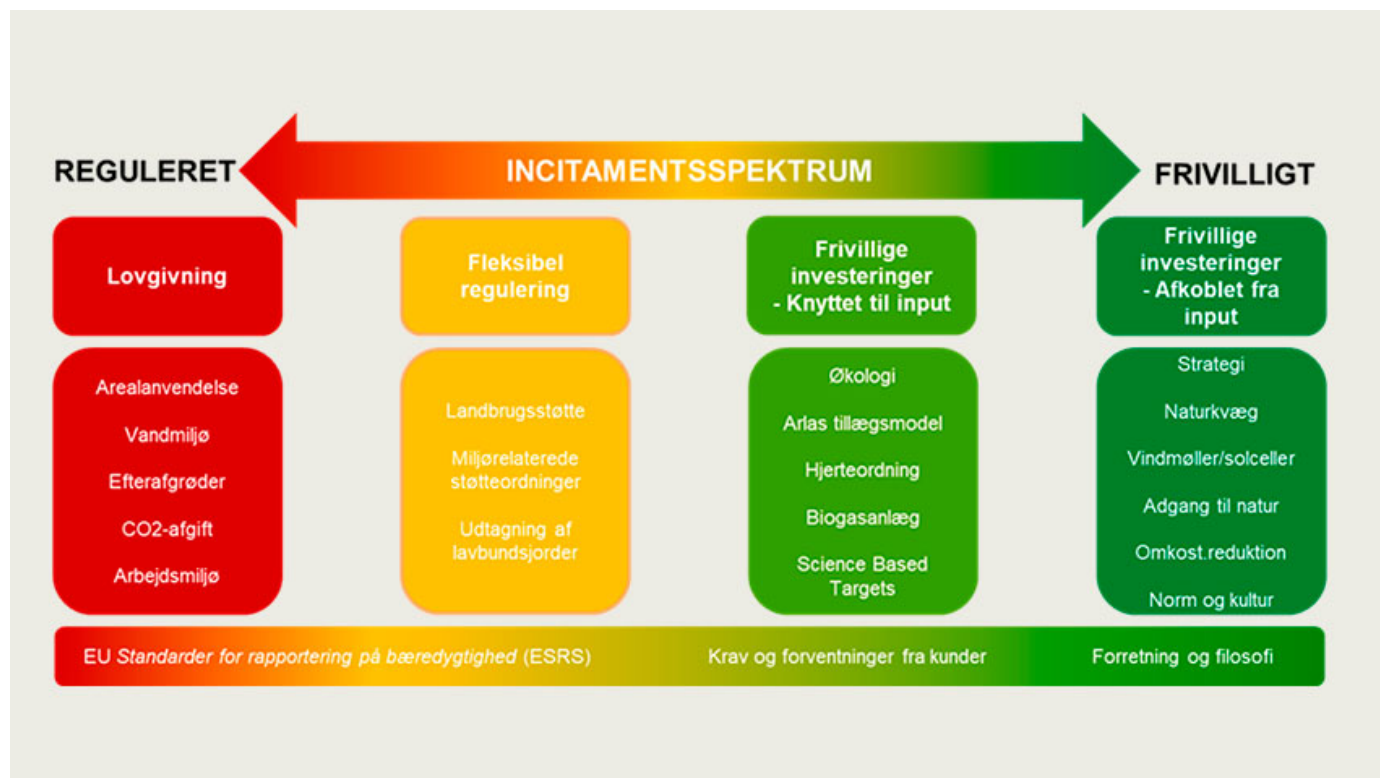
REGULERET

INCITAMENTSSPEKTRUM

FRIVILLIGT

Lovgivning

Arealanvendelse

Vandmiljø

Efterafgrøder

CO2-afgift

Arbejdsmiljø

Fleksibel regulering

Landbrugsstøtte

Miljørelaterede støtteordninger

Udtagning af lavbundsjorder

Frivillige investeringer - Knyttet til input

Økologi

Arlas tillægsmodel

Hjerteordning

Biogasanlæg

Science Based Targets

Frivillige investeringer - Afkoblet fra input

Strategi

Naturkvæg

Vindmøller/solceller

Adgang til natur

Omkost.reduktion

Norm og kultur

EU Standarder for rapportering på bæredygtighed (ESRS)

Krav og forventninger fra kunder

Forretning og filosofi